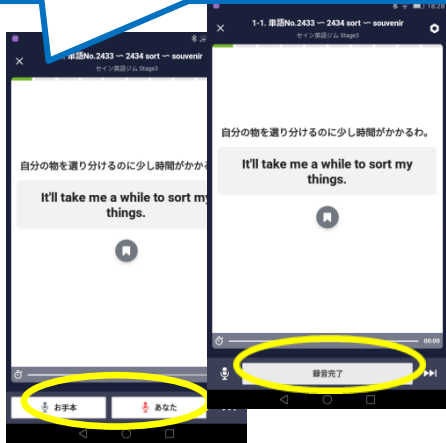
×
単語No.2433 — 2434 sort — souvenir
セイン英語ジム Stage3

自分の物を選り分けるのに少し時間がかかる

It'll take me a while to sort my things.

お手本
あなた

×
1-1. 単語No.2433 — 2434 sort — souvenir
セイン英語ジム Stage3

自分の物を選り分けるのに少し時間がかかるわ。

It'll take me a while to sort my things.

00:00

録音完了